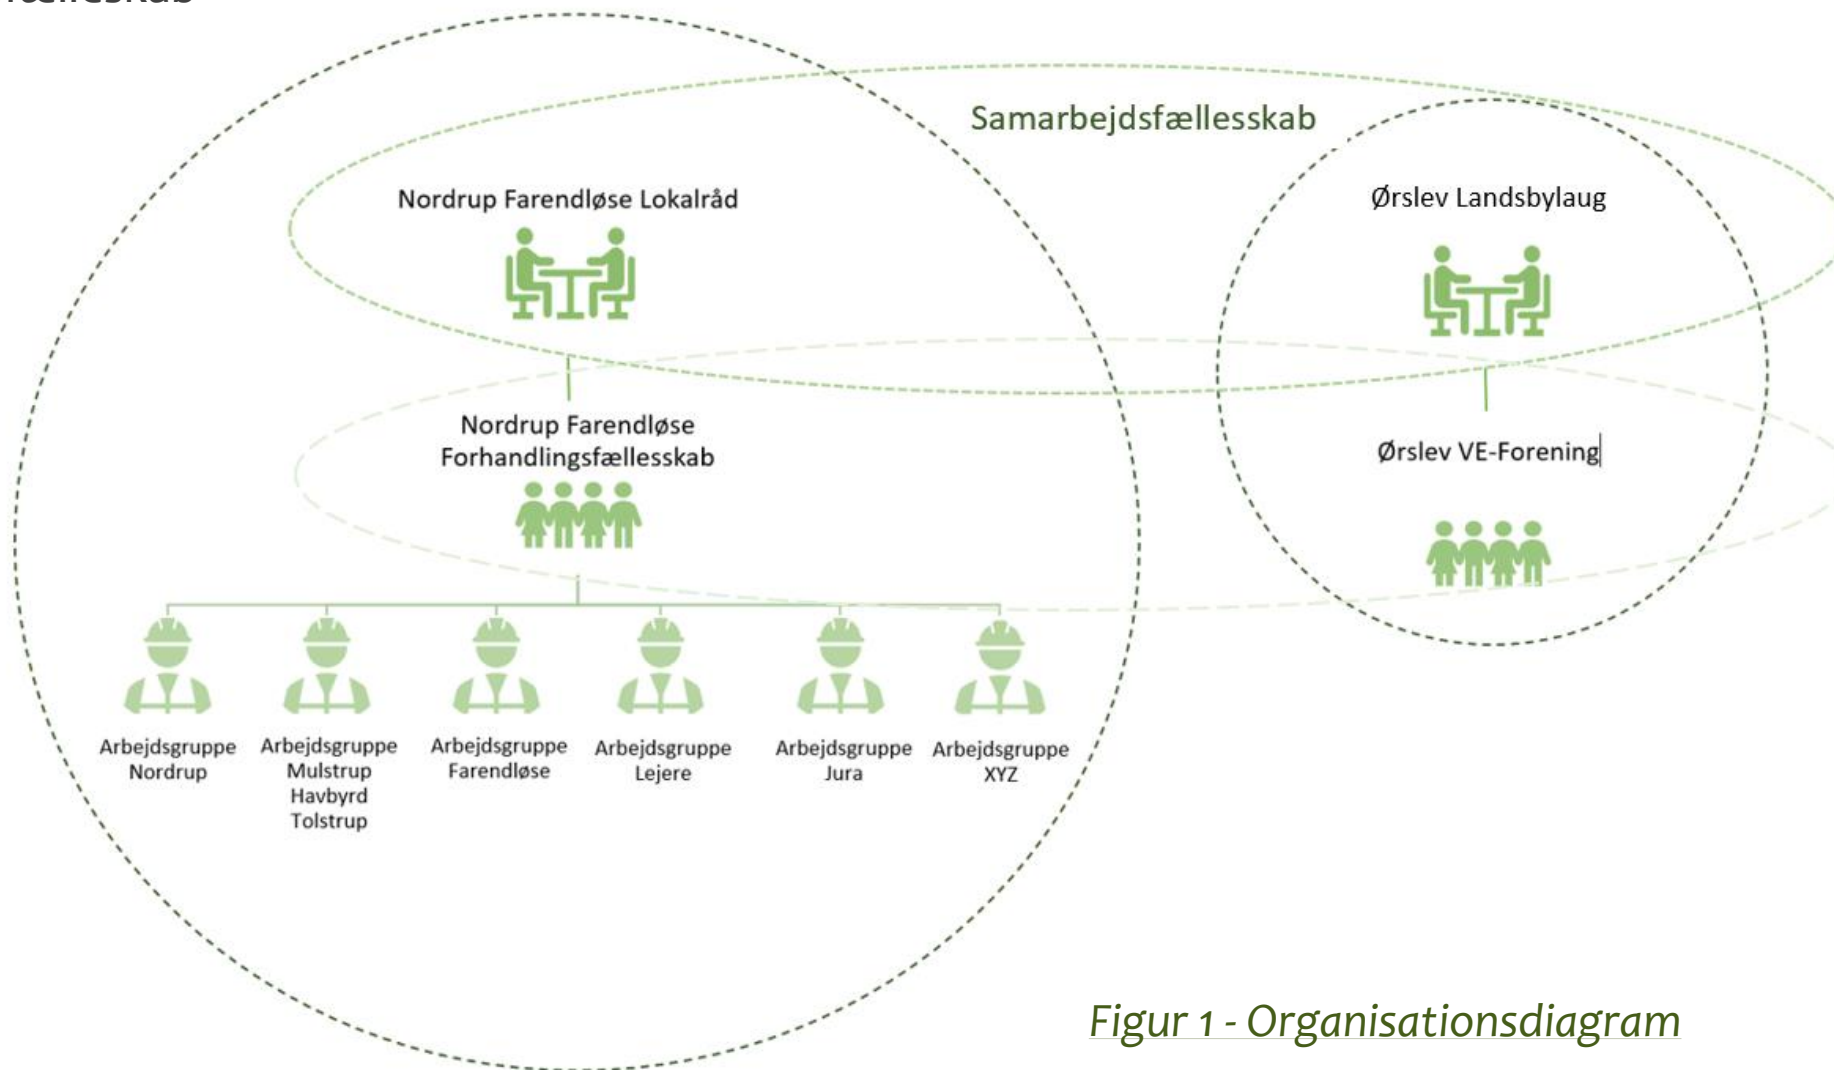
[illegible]fællesskab

Samarbejdsfællesskab

Nordrup Farendløse Lokalråd

Ørslev Landsbylaug

Nordrup Farendløse Forhandlingsfællesskab

Ørslev VE-Forening

Arbejdsgruppe Nordrup

Arbejdsgruppe Mulstrup Havbyrd Tolstrup

Arbejdsgruppe Farendløse

Arbejdsgruppe Lejere

Arbejdsgruppe Jura

Arbejdsgruppe XYZ

Figur 1 - Organisationsdiagram